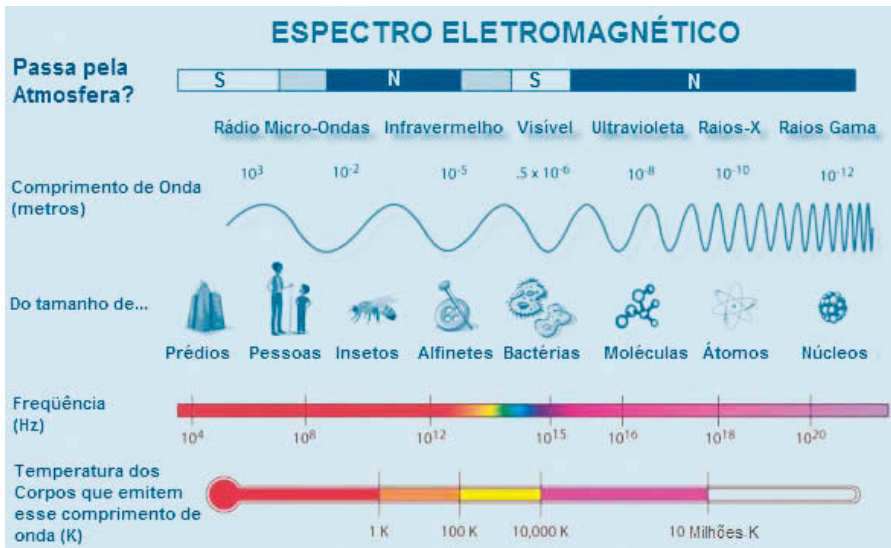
ESPECTRO ELETROMAGNÉTICO

Passa pela Atmosfera?

S N S N

Rádio Micro-Ondas Infravermelho Visível Ultravioleta Raios-X Raios Gama

$10^3$ $10^{-2}$ $10^{-5}$ $.5 \times 10^{-6}$ $10^{-8}$ $10^{-10}$ $10^{-12}$

Comprimento de Onda (metros)

Do tamanho de...

Prédios Pessoas Insetos Alfinetes Bactérias Moléculas Átomos Núcleos

Freqüência (Hz)

$10^4$ $10^8$ $10^{12}$ $10^{15}$ $10^{16}$ $10^{18}$ $10^{20}$

Temperatura dos Corpos que emitem esse comprimento de onda (K)

1 K 100 K 10,000 K 10 Milhões K